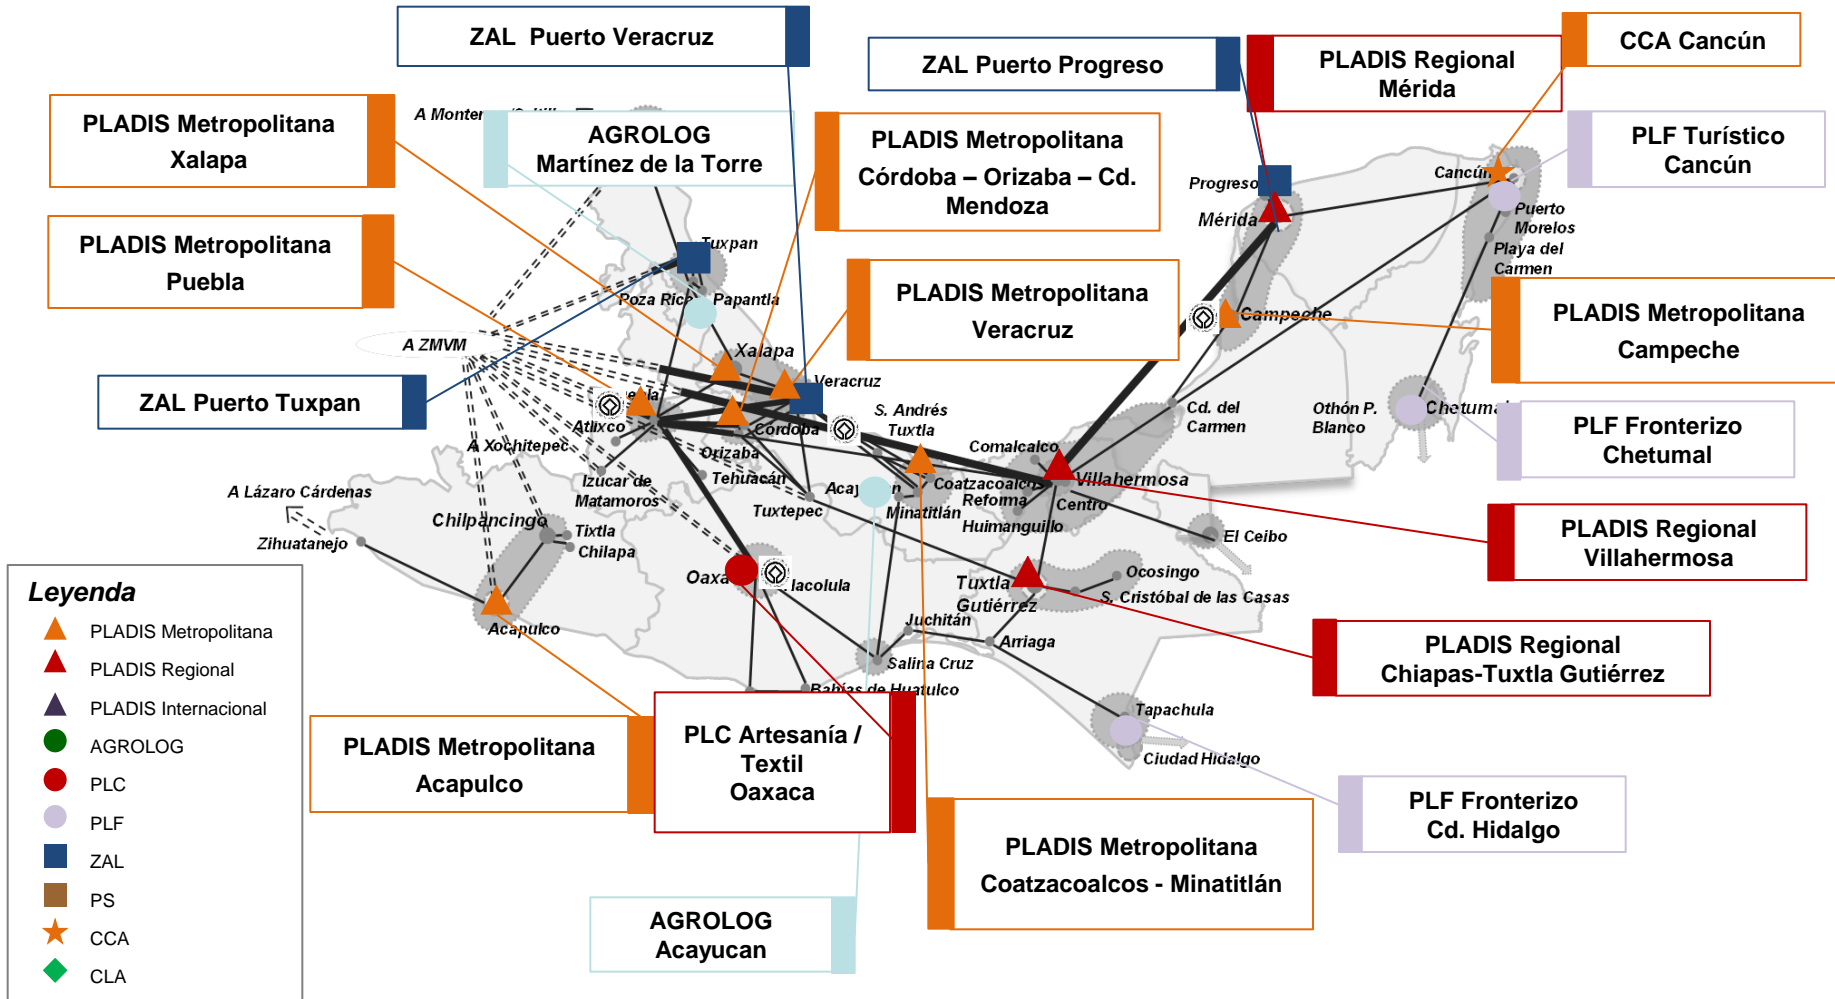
ZAL Puerto Veracruz

ZAL Puerto Progreso

PLADIS Regional Mérida

CCA Cancún

PLADIS Metropolitana Xalapa

AGROLOG Martínez de la Torre

PLADIS Metropolitana Córdoba – Orizaba – Cd. Mendoza

PLF Turístico Cancún

PLADIS Metropolitana Puebla

PLADIS Metropolitana Veracruz

PLADIS Metropolitana Campeche

ZAL Puerto Tuxpan

PLF Fronterizo Chetumal

PLADIS Regional Villahermosa

PLADIS Regional Chiapas-Tuxtla Gutiérrez

PLADIS Metropolitana Acapulco

PLC Artesanía / Textil Oaxaca

PLADIS Metropolitana Coatzacoalcos - Minatitlán

PLF Fronterizo Cd. Hidalgo

AGROLOG Acayucan

A Monter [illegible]
Tuxpan
Poza Rica
Papantla
A ZMVM
Xalapa
Veracruz
Atlixco
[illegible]ebla
Córdoba
Orizaba
S. Andrés Tuxtla
A Xochitepec
Izucar de Matamoros
Tehuacán
Acay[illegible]n
Coatzacoalcos
Reforma
Minatitlán
Huimanguillo
Comalcalco
Villahermosa
Centro
Tuxtepec
A Lázaro Cárdenas
Zihuatanejo
Chilpancingo
Tixtla
Chilapa
Acapulco
Oaxa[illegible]
Tlacolula
Tuxtla Gutiérrez
Ocosingo
S. Cristóbal de las Casas
El Ceibo
Juchitán
Arriaga
Salina Cruz
Bahías de Huatulco
Tapachula
Ciudad Hidalgo
Progreso
Mérida
Campeche
Cancún
Puerto Morelos
Playa del Carmen
Cd. del Carmen
Othón P. Blanco
Chetuma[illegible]

Leyenda
PLADIS Metropolitana
PLADIS Regional
PLADIS Internacional
AGROLOG
PLC
PLF
ZAL
PS
CCA
CLA